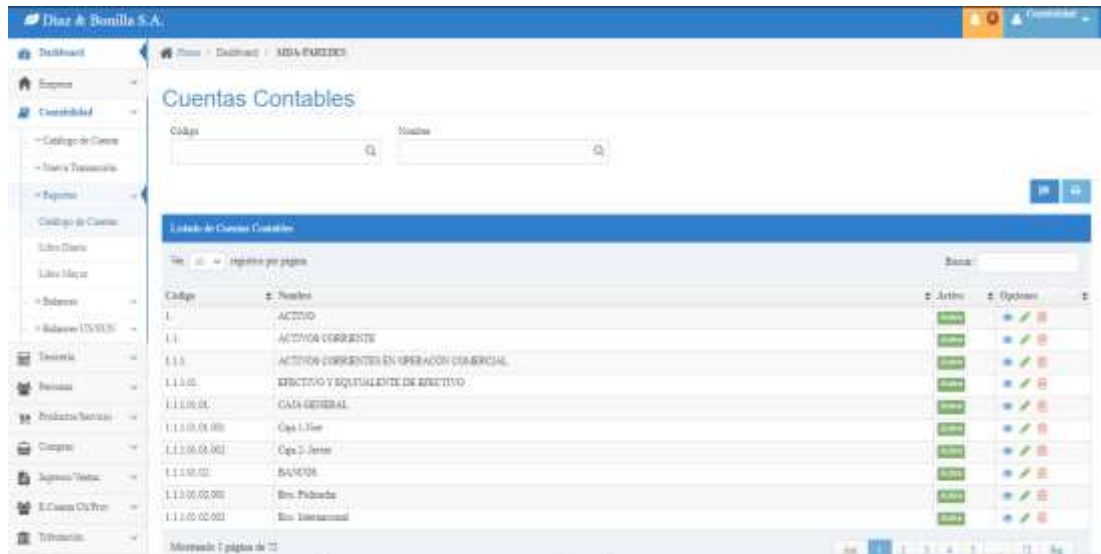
Diaz & Bonilla S.A.

0 Contabilidad

Dashboard
Empresa
Contabilidad
- Catálogo de Cuentas
- Nueva Transacción
- Reportes
Catálogo de Cuentas
Libro Diario
Libro Mayor
- Balances
- Balances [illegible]
Tesorería
Personas
Productos/Servicios
Compras
Ingresos/Ventas
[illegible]
Tributación

Home / Dashboard / MDA-PAREDES

Cuentas Contables

Código

Nombre

Listado de Cuentas Contables

Ver 10 registros por página

Buscar:

| Código | Nombre | Activo | Opciones |
|---|---|---|---|
| 1. | ACTIVO | Activo | |
| 1.1. | ACTIVOS CORRIENTE | Activo | |
| 1.1.1. | ACTIVOS CORRIENTES EN OPERACIÓN COMERCIAL | Activo | |
| 1.1.1.01. | EFECTIVO Y EQUIVALENTE DE EFECTIVO | Activo | |
| 1.1.1.01.01. | CAJA GENERAL | Activo | |
| 1.1.1.01.01.001 | Caja 1 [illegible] | Activo | |
| 1.1.1.01.01.002 | Caja 2 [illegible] | Activo | |
| 1.1.1.01.02. | BANCOS | Activo | |
| 1.1.1.01.02.001 | Bco. Pichincha | Activo | |
| 1.1.1.01.02.002 | Bco. Internacional | Activo | |

Mostrando 1 página de 72

Ant 1 2 3 4 5 ... 72 Sig